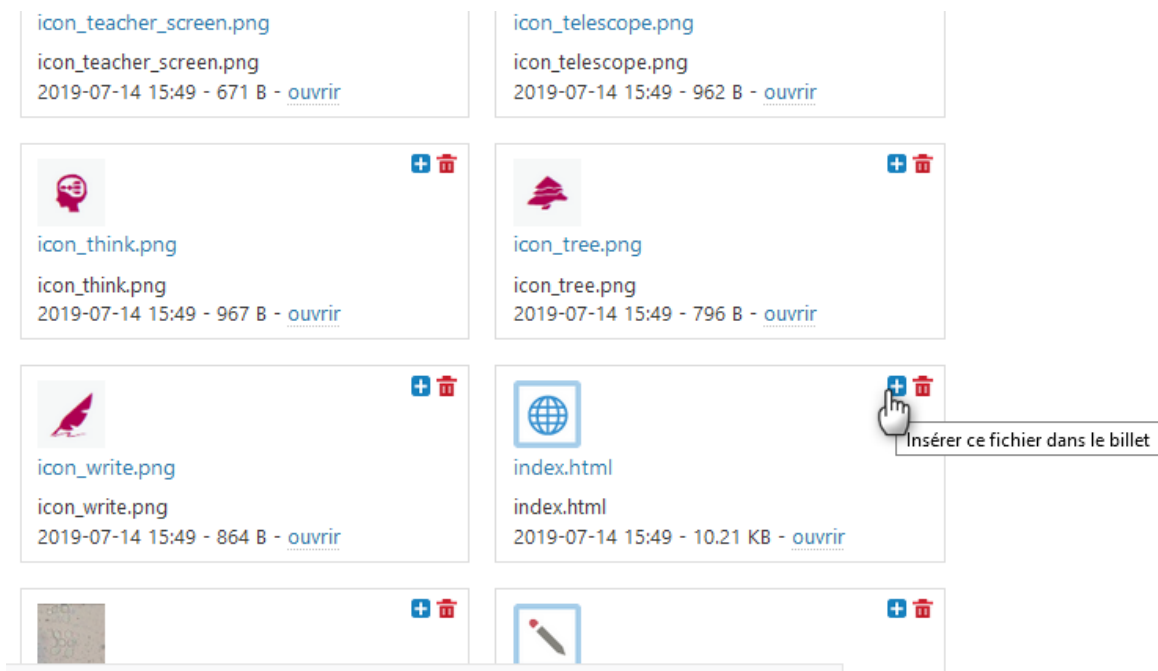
icon_teacher_screen.png
icon_teacher_screen.png
2019-07-14 15:49 - 671 B - ouvrir

icon_telescope.png
icon_telescope.png
2019-07-14 15:49 - 962 B - ouvrir

icon_think.png
icon_think.png
2019-07-14 15:49 - 967 B - ouvrir

icon_tree.png
icon_tree.png
2019-07-14 15:49 - 796 B - ouvrir

icon_write.png
icon_write.png
2019-07-14 15:49 - 864 B - ouvrir

index.html
index.html
2019-07-14 15:49 - 10.21 KB - ouvrir

Insérer ce fichier dans le billet